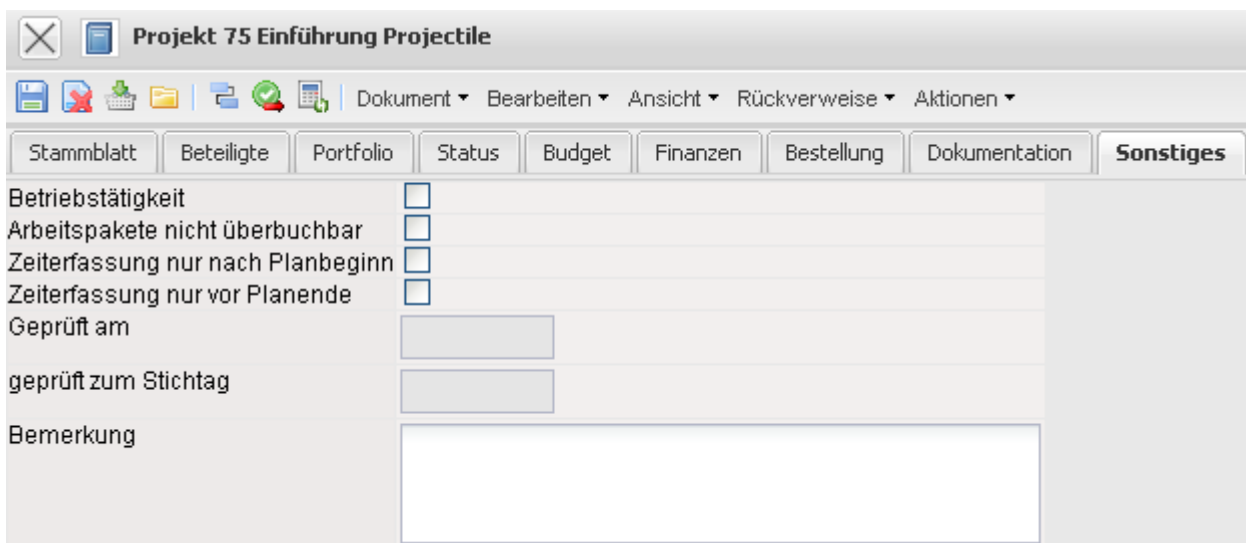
Projekt 75 Einführung Projectile

Dokument ▾ Bearbeiten ▾ Ansicht ▾ Rückverweise ▾ Aktionen ▾

Stammblatt | Beteiligte | Portfolio | Status | Budget | Finanzen | Bestellung | Dokumentation | Sonstiges

Betriebstätigkeit
Arbeitspakete nicht überbuchbar
Zeiterfassung nur nach Planbeginn
Zeiterfassung nur vor Planende
Geprüft am
geprüft zum Stichtag
Bemerkung